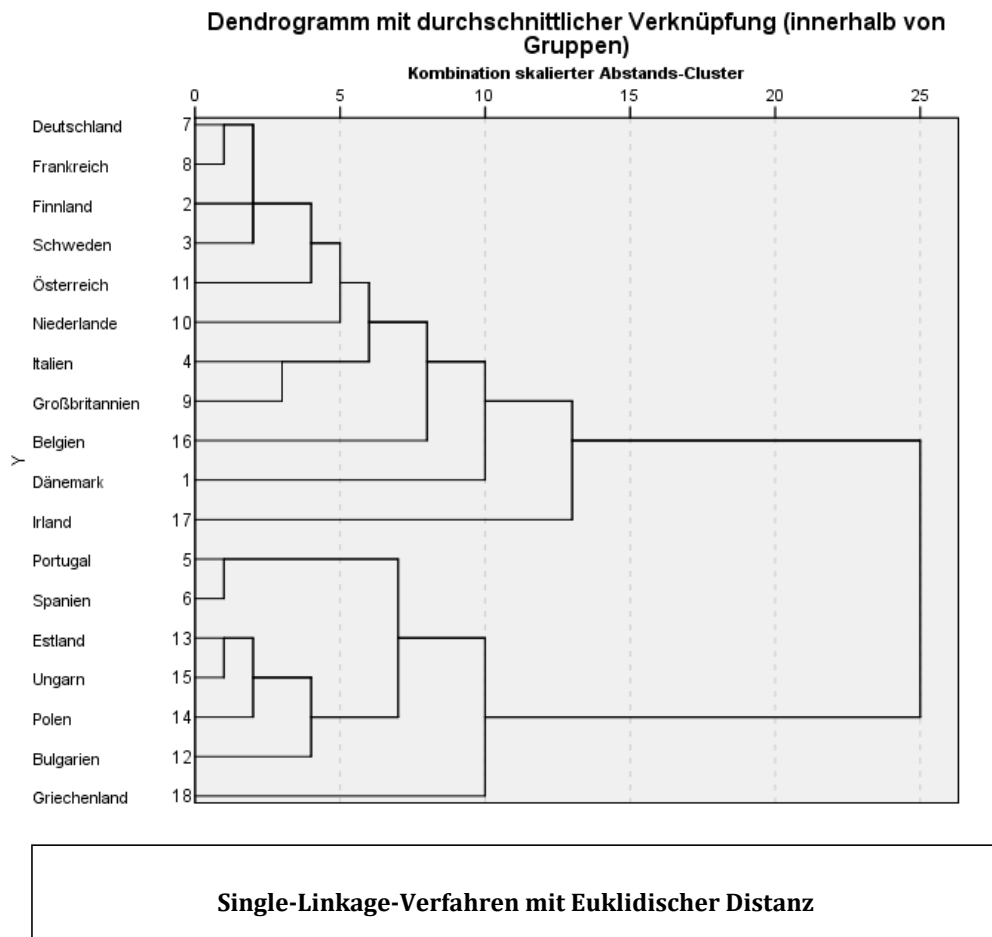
Dendrogramm mit durchschnittlicher Verknüpfung (innerhalb von Gruppen)

Kombination skalierter Abstands-Cluster

0 5 10 15 20 25

Y

Deutschland 7
Frankreich 8
Finnland 2
Schweden 3
Österreich 11
Niederlande 10
Italien 4
Großbritannien 9
Belgien 16
Dänemark 1
Irland 17
Portugal 5
Spanien 6
Estland 13
Ungarn 15
Polen 14
Bulgarien 12
Griechenland 18

Single-Linkage-Verfahren mit Euklidischer Distanz